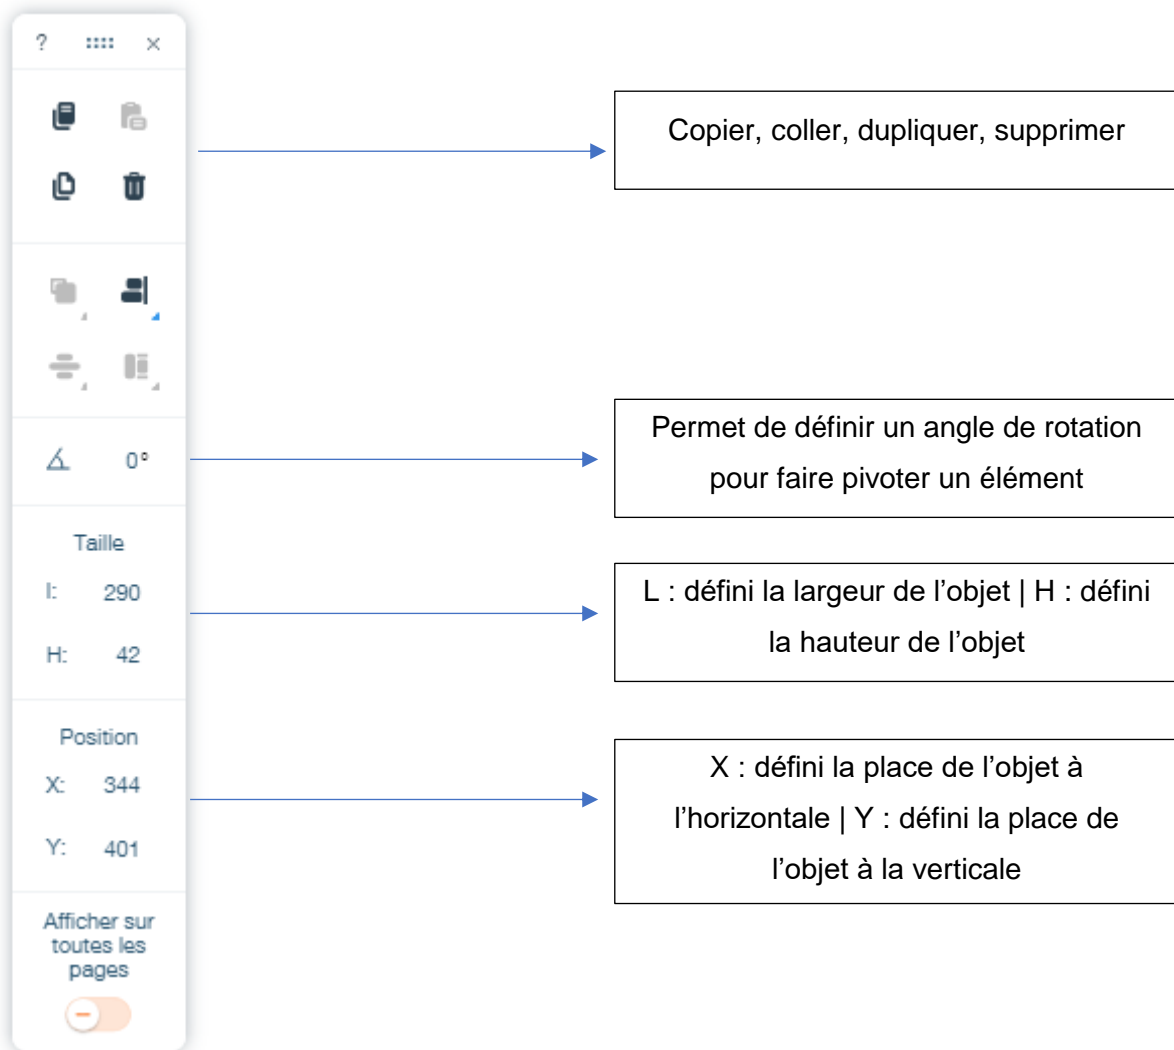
? ×

Copier, coller, dupliquer, supprimer

0°

Permet de définir un angle de rotation pour faire pivoter un élément

Taille

l: 290

H: 42

L : défini la largeur de l'objet | H : défini la hauteur de l'objet

Position

X: 344

Y: 401

X : défini la place de l'objet à l'horizontale | Y : défini la place de l'objet à la verticale

Afficher sur toutes les pages